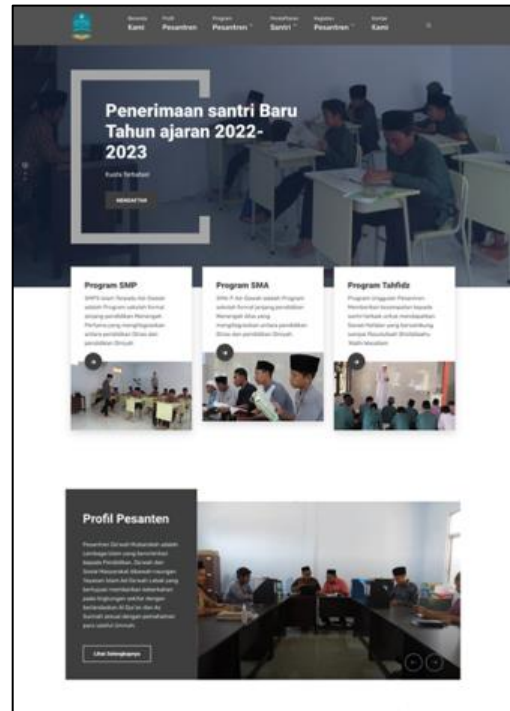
Beranda Kami | Profil Pesantren | Program Pesantren | Pendaftaran Santri | Kegiatan Pesantren | Kontak Kami

Penerimaan santri Baru Tahun ajaran 2022-2023

Kuota Terbatas!

DAFTAR

Program SMP

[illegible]

Program SMA

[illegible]

Program Tahfidz

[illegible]

Profil Pesanten

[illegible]

Lihat Selengkapnya